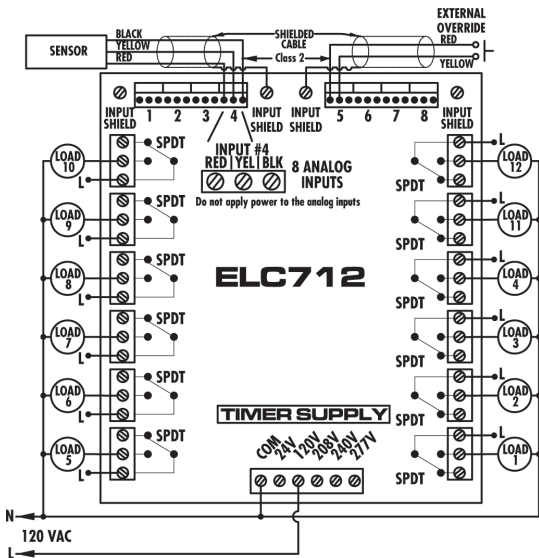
EXTERNAL OVERRIDE
SENSOR
BLACK
YELLOW
RED
SHIELDED CABLE
Class 2
RED
YELLOW

INPUT SHIELD
1
2
3
4
INPUT SHIELD
INPUT SHIELD
5
6
7
8
INPUT SHIELD

INPUT #4
RED | YEL | BLK
8 ANALOG INPUTS
Do not apply power to the analog inputs

LOAD 10
SPDT
L
LOAD 9
SPDT
L
LOAD 8
SPDT
L
LOAD 7
SPDT
L
LOAD 6
SPDT
L
LOAD 5
SPDT
L

LOAD 12
SPDT
L
LOAD 11
SPDT
L
LOAD 4
SPDT
L
LOAD 3
SPDT
L
LOAD 2
SPDT
L
LOAD 1
SPDT
L

ELC712

TIMER SUPPLY

COM
24V
120V
208V
240V
277V

N
120 VAC
L